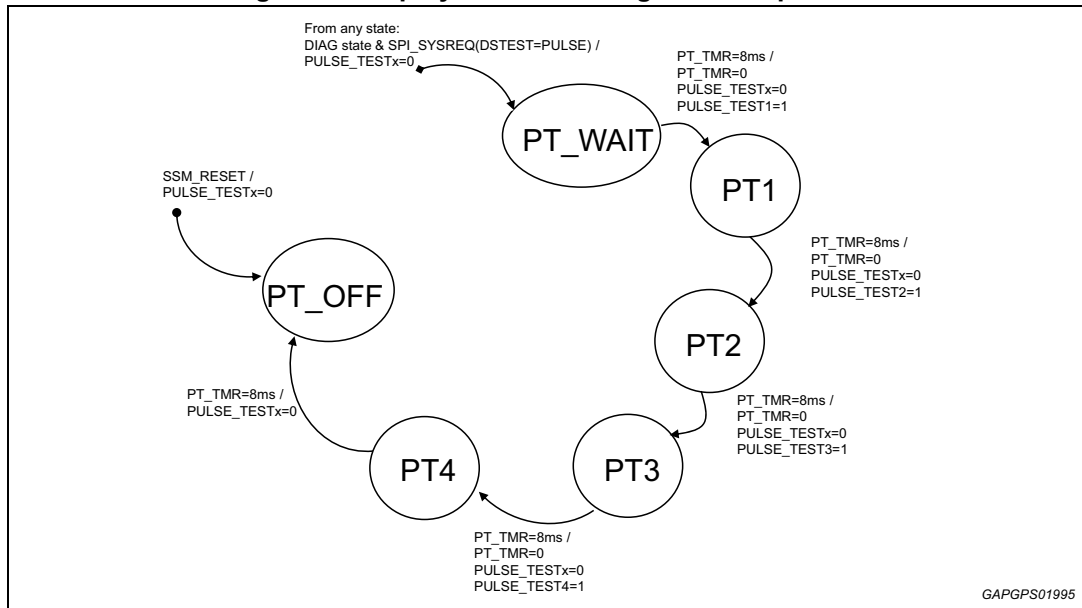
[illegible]

From any state:
DIAG state & SPI_SYSREQ(DSTEST=PULSE) /
PULSE_TESTx=0

PT_TMR=8ms /
PT_TMR=0
PULSE_TESTx=0
PULSE_TEST1=1

PT_WAIT

PT1

SSM_RESET /
PULSE_TESTx=0

PT_TMR=8ms /
PT_TMR=0
PULSE_TESTx=0
PULSE_TEST2=1

PT_OFF

PT2

PT_TMR=8ms /
PULSE_TESTx=0

PT_TMR=8ms /
PT_TMR=0
PULSE_TESTx=0
PULSE_TEST3=1

PT4

PT3

PT_TMR=8ms /
PT_TMR=0
PULSE_TESTx=0
PULSE_TEST4=1

GAPGPS01995